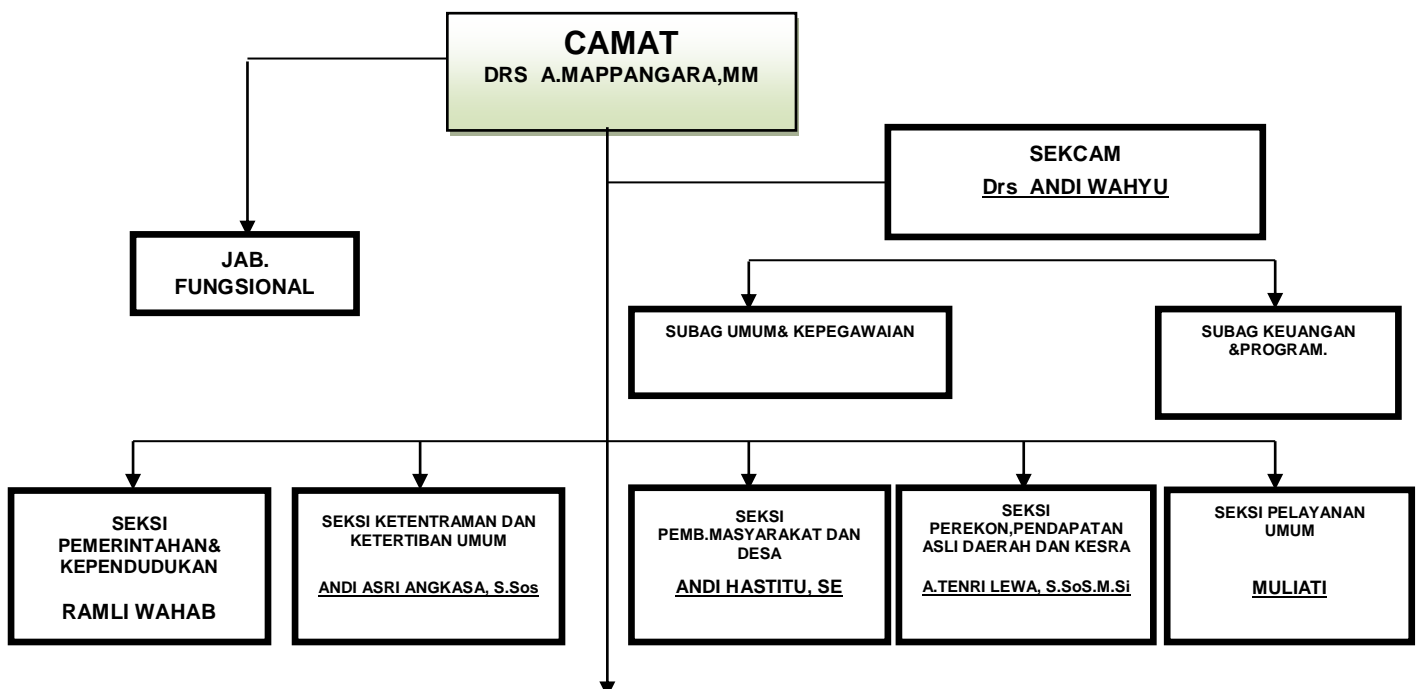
CAMAT
DRS A.MAPPANGARA,MM

SEKCAM
Drs ANDI WAHYU

JAB. FUNGSIONAL

SUBAG UMUM& KEPEGAWAIAN

SUBAG KEUANGAN &PROGRAM.

SEKSI PEMERINTAHAN& KEPENDUDUKAN

RAMLI WAHAB

SEKSI KETENTRAMAN DAN KETERTIBAN UMUM

ANDI ASRI ANGKASA, S.Sos

SEKSI PEMB.MASYARAKAT DAN DESA

ANDI HASTITU, SE

SEKSI PEREKON,PENDAPATAN ASLI DAERAH DAN KESRA

A.TENRI LEWA, S.SoS.M.Si

SEKSI PELAYANAN UMUM

MULIATI